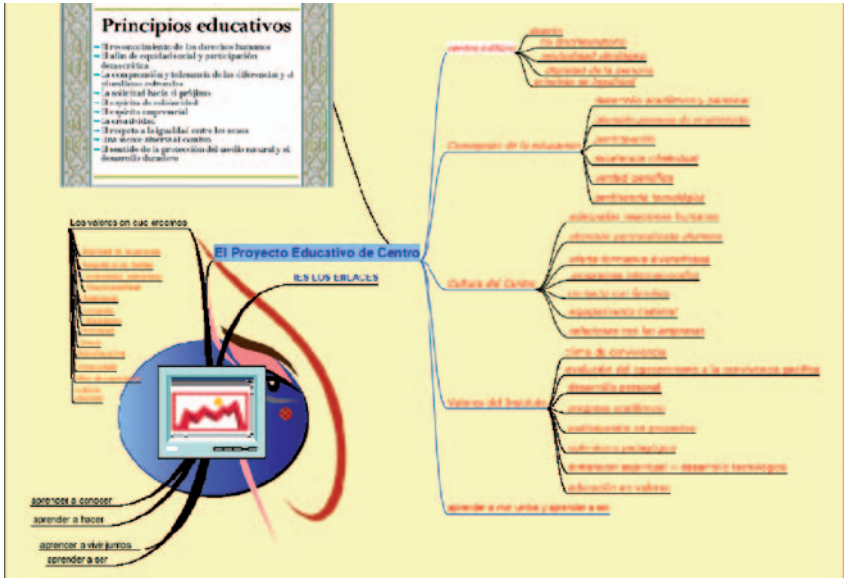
Principios educativos

El reconocimiento de los derechos humanos
El afán de equidad social y participación democrática
La comprensión y tolerancia de las diferencias y el pluralismo cultural
La solicitud hacia el prójimo
El espíritu de solidaridad
El espíritu empresarial
La creatividad
El respeto a la igualdad entre los sexos
Una mente abierta al cambio
El sentido de la protección del medio natural y el desarrollo duradero

Los valores en que creemos

El Proyecto Educativo de Centro

IES LOS ENLACES

centro público
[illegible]
no discriminatorio
neutralidad ideológica
dignidad de la persona
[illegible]

Concepción de la educación
desarrollo académico y personal
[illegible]
participación
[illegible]
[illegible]
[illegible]

Cultura del Centro
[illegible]
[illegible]
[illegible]
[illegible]
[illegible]
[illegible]
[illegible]

Valores del Instituto
clima de convivencia
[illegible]
desarrollo personal
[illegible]
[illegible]
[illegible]
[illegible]
educación en valores

aprender a convivir y aprender a ser

aprender a conocer
aprender a hacer
aprender a vivir juntos
aprender a ser